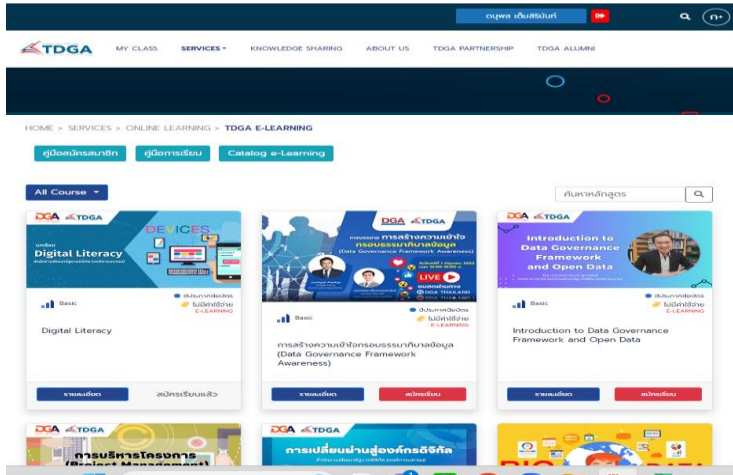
อนุพล เต็มสิริมันท์

TDGA MY CLASS SERVICES KNOWLEDGE SHARING ABOUT US TDGA PARTNERSHIP TDGA ALUMNI

HOME > SERVICES > ONLINE LEARNING > TDGA E-LEARNING

คู่มือสมัครสมาชิก คู่มือการเรียน Catalog e-Learning

All Course

ค้นหาหลักสูตร

DGA TDGA
DEVICES
Digital Literacy
Basic
มีประกาศนียบัตร
ไม่มีค่าใช้จ่าย
E-LEARNING
Digital Literacy
รายละเอียด
สมัครเรียนแล้ว

DGA TDGA
การสร้างความเข้าใจกรอบธรรมาภิบาลข้อมูล
(Data Governance Framework Awareness)
LIVE
DGA THAILAND
Basic
มีประกาศนียบัตร
ไม่มีค่าใช้จ่าย
E-LEARNING
การสร้างความเข้าใจกรอบธรรมาภิบาลข้อมูล (Data Governance Framework Awareness)
รายละเอียด
สมัครเรียน

DGA TDGA
Introduction to Data Governance Framework and Open Data
Basic
มีประกาศนียบัตร
ไม่มีค่าใช้จ่าย
E-LEARNING
Introduction to Data Governance Framework and Open Data
รายละเอียด
สมัครเรียน

DGA TDGA
การบริหารโครงการ
(Project Management)

DGA TDGA
การเปลี่ยนผ่านสู่องค์กรดิจิทัล